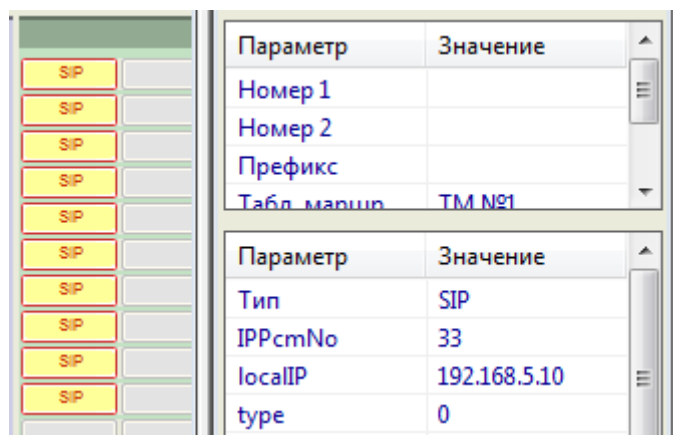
SIP
SIP
SIP
SIP
SIP
SIP
SIP
SIP
SIP
SIP

| Параметр | Значение |
|---|---|
| Номер 1 | |
| Номер 2 | |
| Префикс | |
| Табл. маршр. | ТМ №1 |

| Параметр | Значение |
|---|---|
| Тип | SIP |
| IPPcmNo | 33 |
| localIP | 192.168.5.10 |
| type | 0 |